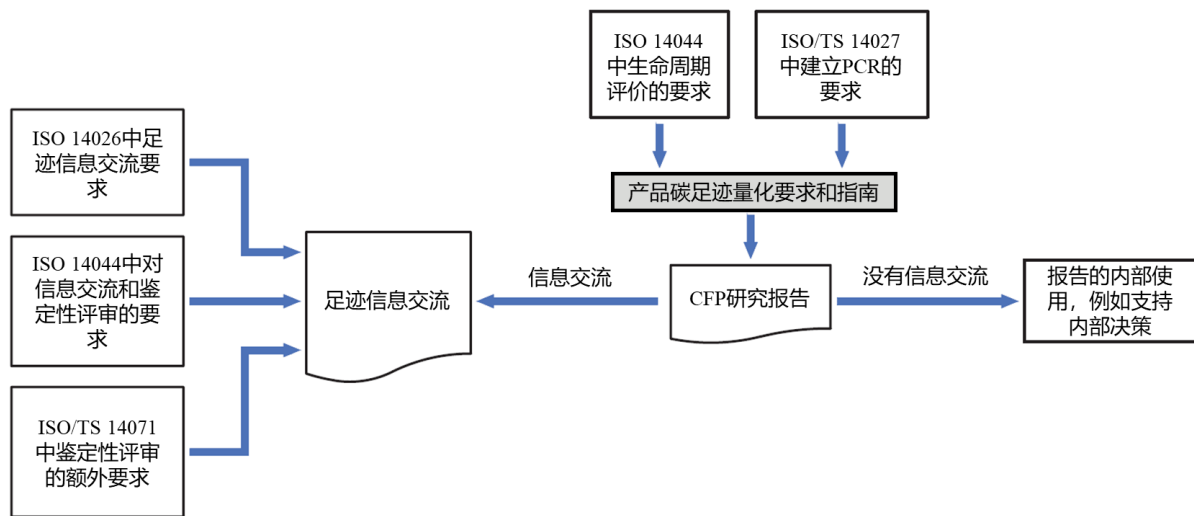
ISO 14044 中生命周期评价的要求

ISO/TS 14027 中建立PCR的要求

产品碳足迹量化要求和指南

ISO 14026中足迹信息交流要求

ISO 14044中对信息交流和鉴定性评审的要求

ISO/TS 14071 中鉴定性评审的额外要求

足迹信息交流

信息交流

CFP研究报告

没有信息交流

报告的内部使用，例如支持内部决策